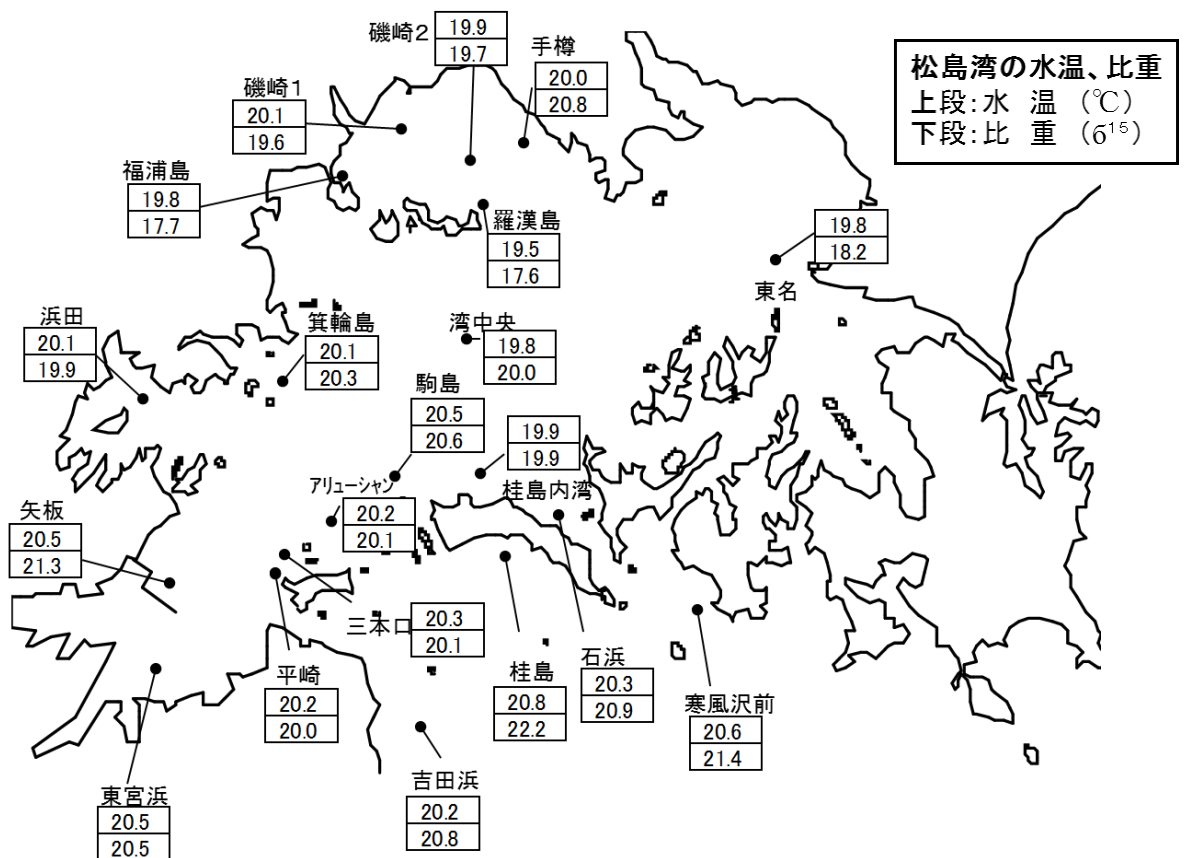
松島湾の水温、比重
上段:水　温　(℃)
下段:比　重　($\sigma^{15}$)

磯崎２
19.9
19.7

手樽
20.0
20.8

磯崎１
20.1
19.6

福浦島
19.8
17.7

羅漢島
19.5
17.6

19.8
18.2
東名

浜田
20.1
19.9

箕輪島
20.1
20.3

湾中央
19.8
20.0

駒島
20.5
20.6

19.9
19.9

アリューシャン
20.2
20.1

桂島内湾

矢板
20.5
21.3

三本口
20.3
20.1

平崎
20.2
20.0

桂島
20.8
22.2

石浜
20.3
20.9

寒風沢前
20.6
21.4

東宮浜
20.5
20.5

吉田浜
20.2
20.8